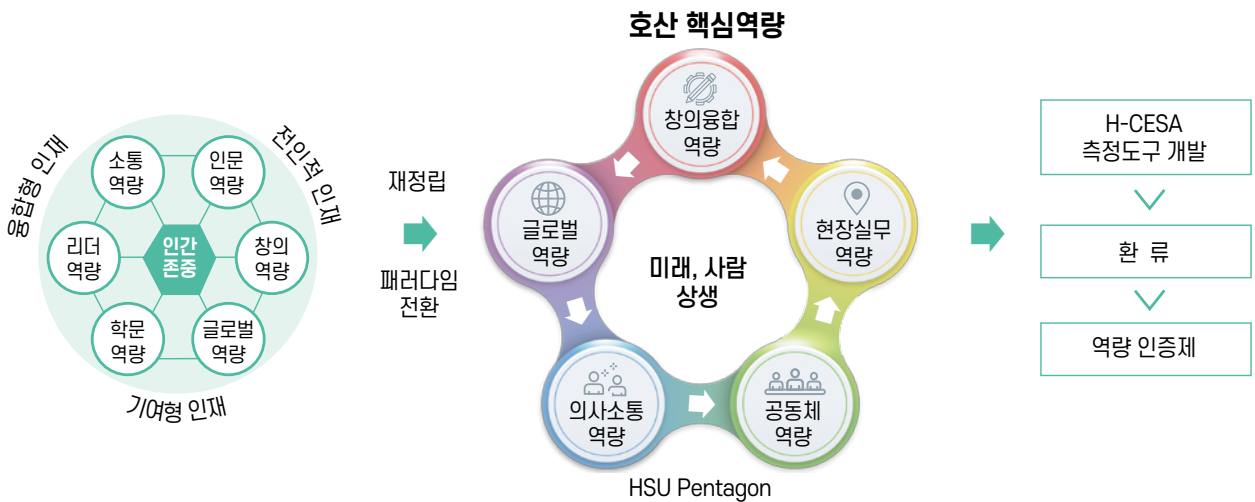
융합형 인재

전인적 인재

소통
역량

인문
역량

리더
역량

인간
존중

창의
역량

학문
역량

글로벌
역량

기여형 인재

재정립

패러다임
전환

호산 핵심역량

창의융합
역량

글로벌
역량

현장실무
역량

미래, 사람
상생

의사소통
역량

공동체
역량

HSU Pentagon

H-CESA
측정도구 개발

환 류

역량 인증제